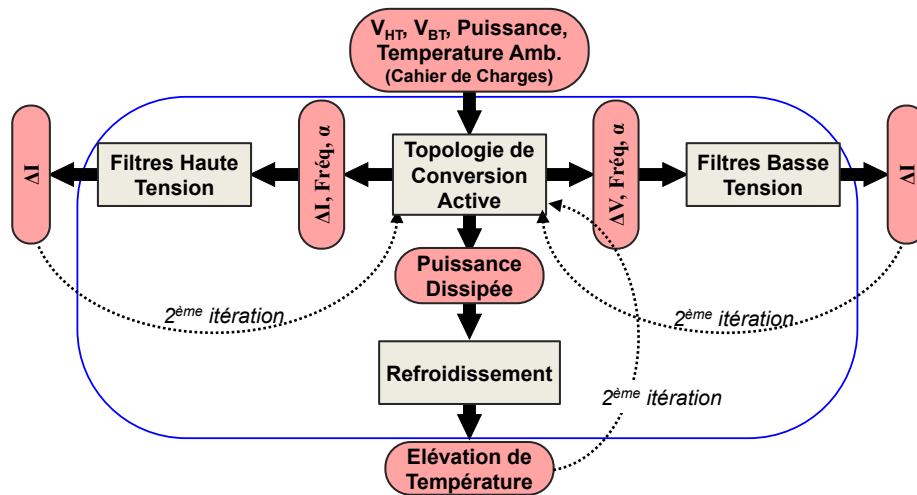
$V_{HT}$, $V_{BT}$, Puissance, Temperature Amb. (Cahier de Charges)

ΔI

Filtres Haute Tension

ΔI, Fréq, α

Topologie de Conversion Active

ΔV, Fréq, α

Filtres Basse Tension

ΔI

Puissance Dissipée

2ème itération

2ème itération

Refroidissement

2ème itération

Elévation de Température